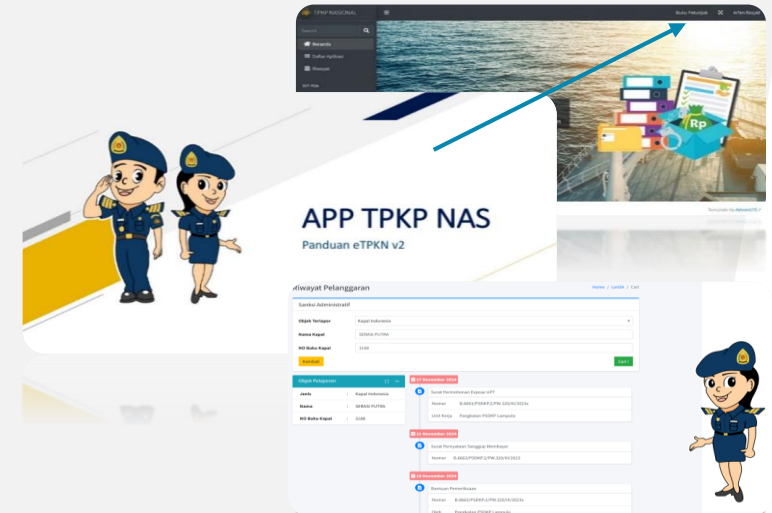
TPKP NASIONAL

Search

Beranda

Daftar Aplikasi

Riwayat

Buku Petunjuk

Rp

Template by

APP TPKP NAS

Panduan eTPKN v2

Riwayat Pelanggaran

Home / Lacak / Cari

Sanksi Administratif

Objek Terlapor | Kapal Indonesia

Nama Kapal | SERANI PUTRA

NO Buku Kapal | 3198

Kembali

Cari

Objek Pengawasan

| | | |
|---|---|---|
| Jenis | : | Kapal Indonesia |
| Nama | : | SERANI PUTRA |
| NO Buku Kapal | : | 3198 |

27 November 2024

Surat Permohonan Expose HPT

Nomor | B.4663/PSDKP.2/PW.320/XI/2024

Unit Kerja | Pangkalan PSDKP Lampulo

11 November 2024

Surat Pernyataan Sanggup Membayar

Nomor | B.4663/PSDKP.2/PW.320/XI/2022

19 November 2024

Bantuan Pemeriksaan

Nomor | B.4662/PSDKP.2/PW.320/XI/2024

Oleh | Pangkalan PSDKP Lampulo